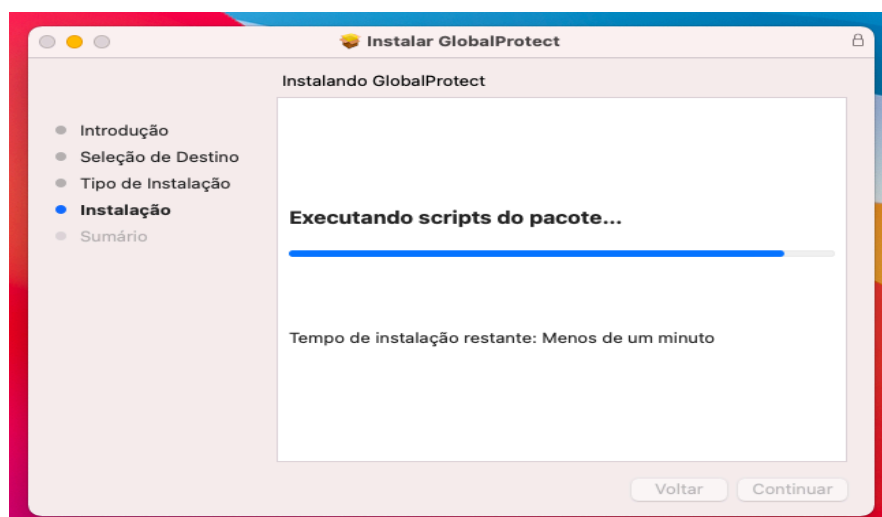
Instalar GlobalProtect

Instalando GlobalProtect

Introdução
Seleção de Destino
Tipo de Instalação
Instalação
Sumário

Executando scripts do pacote...

Tempo de instalação restante: Menos de um minuto

Voltar
Continuar